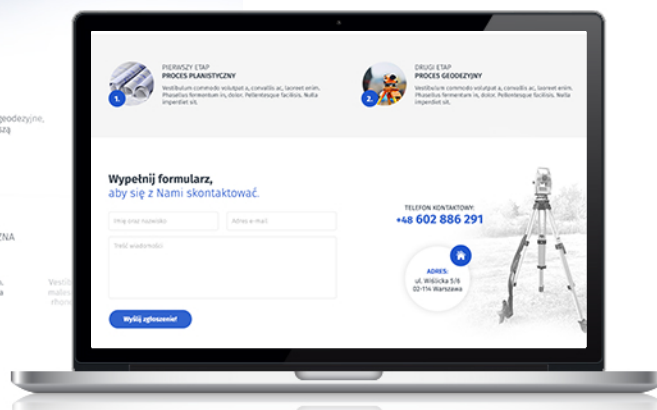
geodezyjne, ą

ZNA

Vestib malm

PIERWSZY ETAP
PROCES PLANISTYCZNY

1.

Vestibulum commodo volutpat a, convallis ac, laoreet enim. Phasellus fermentum in, dolor. Pellentesque facilisis. Nulla imperdiet sit.

DRUGI ETAP
PROCES GEODEZYJNY

2.

Vestibulum commodo volutpat a, convallis ac, laoreet enim. Phasellus fermentum in, dolor. Pellentesque facilisis. Nulla imperdiet sit.

Wypełnij formularz,
aby się z Nami skontaktować.

Imię oraz nazwisko

Adres e-mail

Treść wiadomości

Wyślij zgłoszenie!

TELEFON KONTAKTOWY:
+48 602 886 291

ADRES:
ul. Wiślicka 5/6
02-114 Warszawa